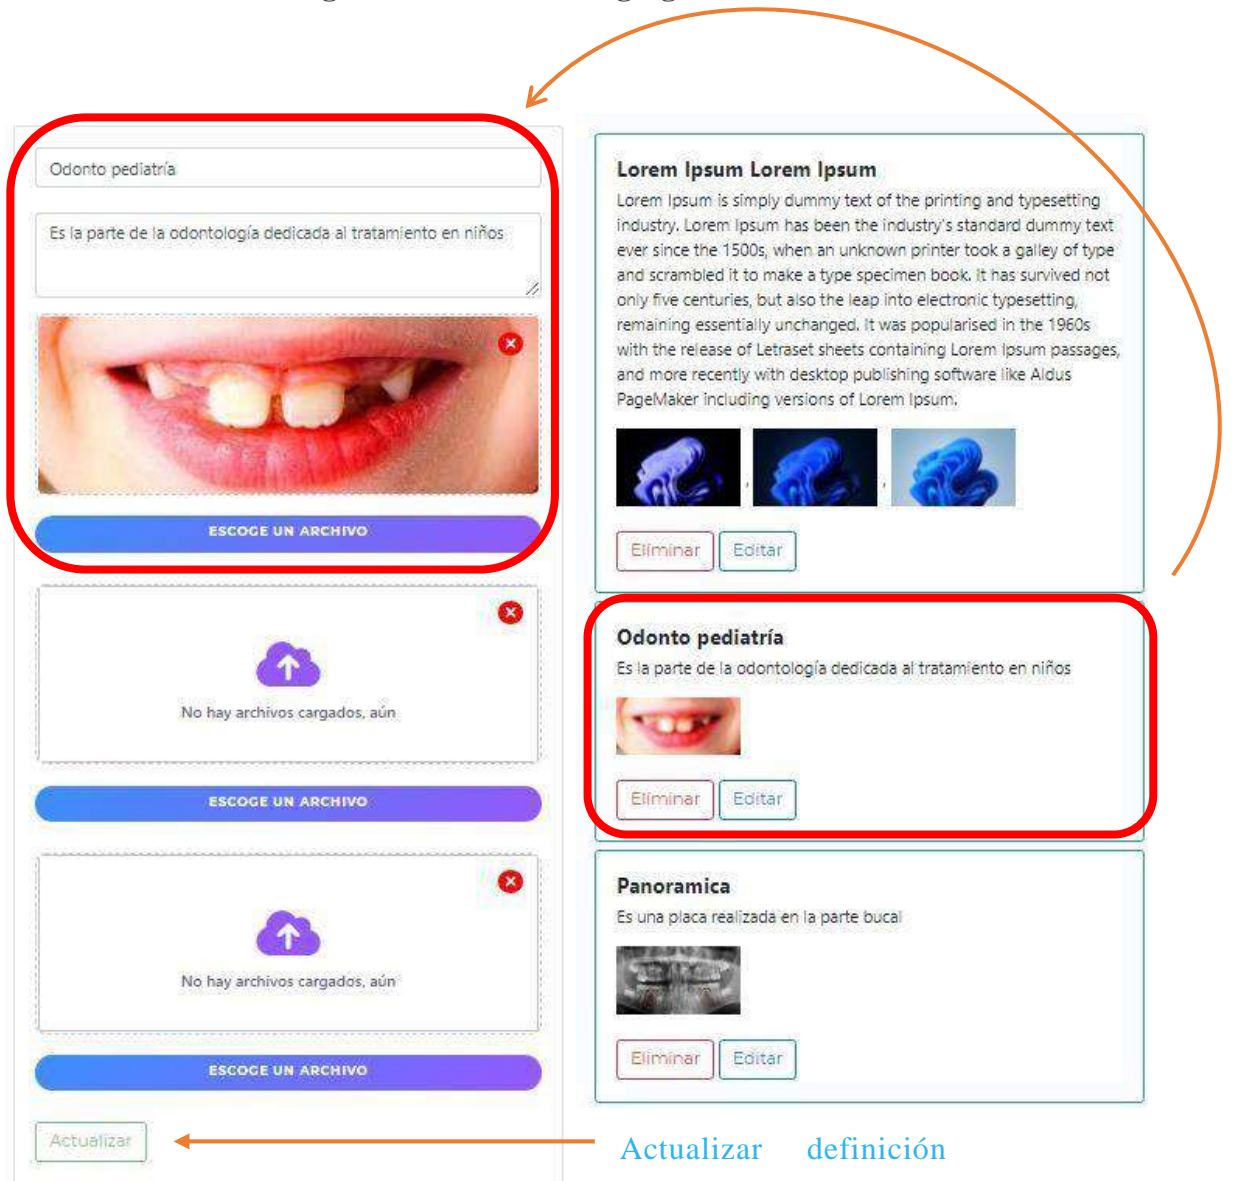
Odonto pediatría

Es la parte de la odontología dedicada al tratamiento en niños

ESCOGE UN ARCHIVO

No hay archivos cargados, aún

ESCOGE UN ARCHIVO

No hay archivos cargados, aún

ESCOGE UN ARCHIVO

Actualizar

Lorem Ipsum Lorem Ipsum

Lorem Ipsum is simply dummy text of the printing and typesetting industry. Lorem Ipsum has been the industry's standard dummy text ever since the 1500s, when an unknown printer took a galley of type and scrambled it to make a type specimen book. It has survived not only five centuries, but also the leap into electronic typesetting, remaining essentially unchanged. It was popularised in the 1960s with the release of Letraset sheets containing Lorem Ipsum passages, and more recently with desktop publishing software like Aldus PageMaker including versions of Lorem Ipsum.

Eliminar Editar

Odonto pediatría

Es la parte de la odontología dedicada al tratamiento en niños

Eliminar Editar

Panoramica

Es una placa realizada en la parte bucal

Eliminar Editar

Actualizar definición